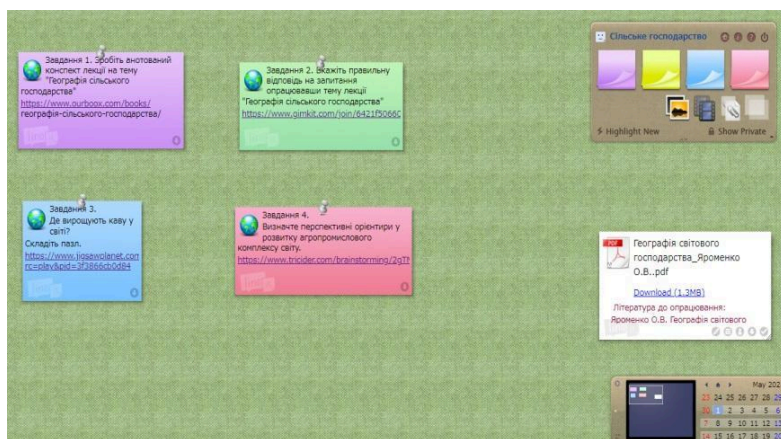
Завдання 1. Зробіть анотований конспект лекції на тему "Географія сільського господарства"
https://www.ourboox.com/books/географія-сільського-господарства/

Завдання 2. Вкажіть правильну відповідь на запитання опрацювавши тему лекції "Географія сільського господарства"
https://www.gimkit.com/join/6421f5066(

Завдання 3.
Де вирощують каву у світі?
Складіть пазл.
https://www.jigsawplanet.com/?rc=play&pid=3f3866cb0d84

Завдання 4.
Визначте перспективні орієнтири у розвитку агропромислового комплексу світу.
https://www.tricider.com/brainstorming/2gT!

Сільське господарство

Highlight New

Show Private

Географія світового господарства_Яроменко О.В..pdf

Download (1.3MB)

Література до опрацювання: Яроменко О.В. Географія світового

May 202
23 24 25 26 27 28 29
30 1 2 3 4 5 6
7 8 9 10 11 12 13
14 15 16 17 18 19 20